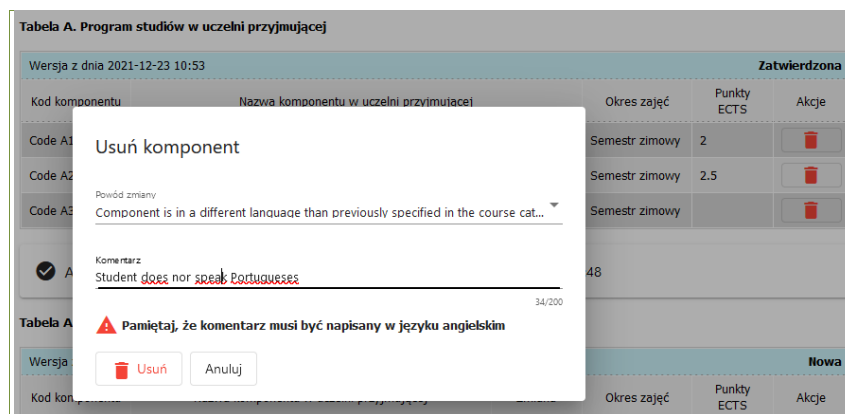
Tabela A. Program studiów w uczelni przyjmującej

Wersja z dnia 2021-12-23 10:53

Zatwierdzona

| Kod komponentu | Nazwa komponentu w uczelni przyjmującej | Okres zajęć | Punkty ECTS | Akcje |
|---|---|---|---|---|
| Code A1 | | Semestr zimowy | 2 | |
| Code A2 | | Semestr zimowy | 2.5 | |
| Code A3 | | Semestr zimowy | | |

A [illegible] 48

Tabela A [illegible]

Wersja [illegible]

Nowa

| Kod komponentu | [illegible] | Okres zajęć | Punkty ECTS | Akcje |
|---|---|---|---|---|

Usuń komponent

Powód zmiany
Component is in a different language than previously specified in the course cat...

Komentarz
Student does nor speak Portugueses

34/200

Pamiętaj, że komentarz musi być napisany w języku angielskim

Usuń

Anuluj